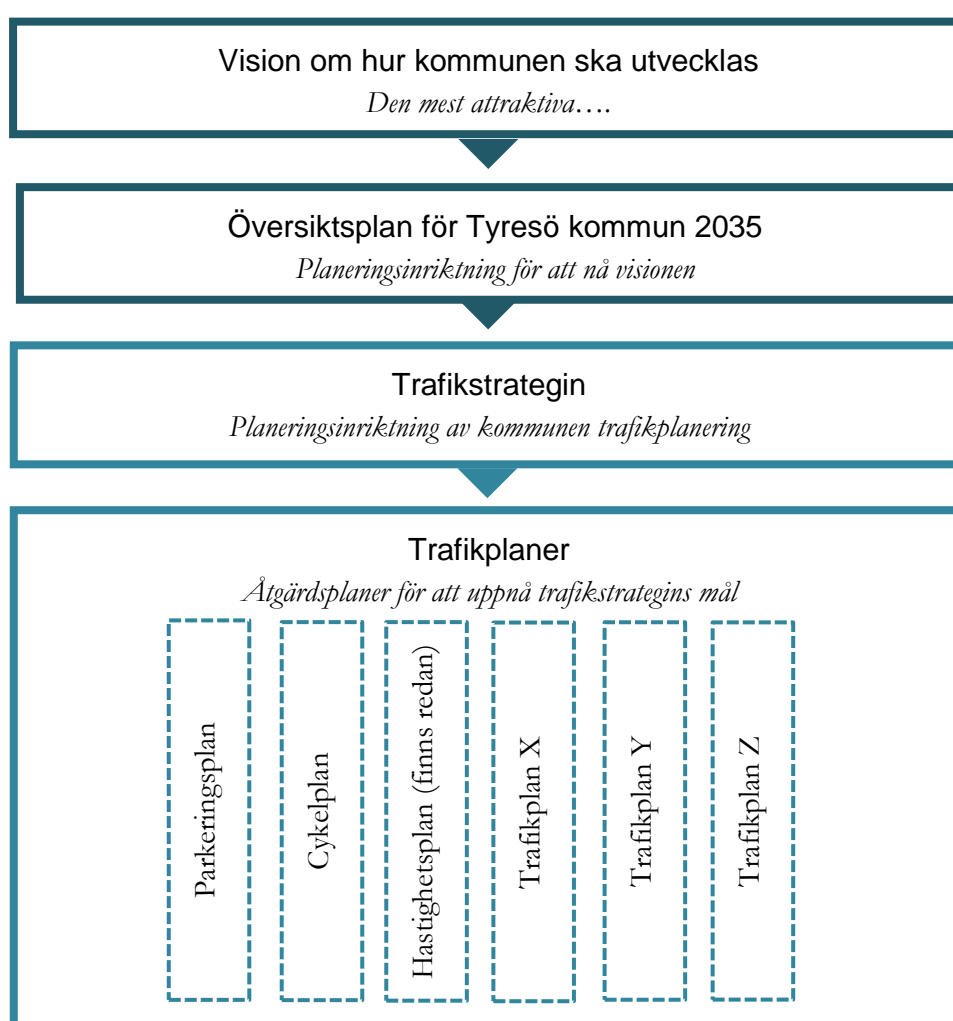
Vision om hur kommunen ska utvecklas
Den mest attraktiva….

Översiktsplan för Tyresö kommun 2035
Planeringsinriktning för att nå visionen

Trafikstrategin
Planeringsinriktning av kommunen trafikplanering

Trafikplaner
Åtgärdsplaner för att uppnå trafikstrategins mål

Parkeringsplan

Cykelplan

Hastighetsplan (finns redan)

Trafikplan X

Trafikplan Y

Trafikplan Z